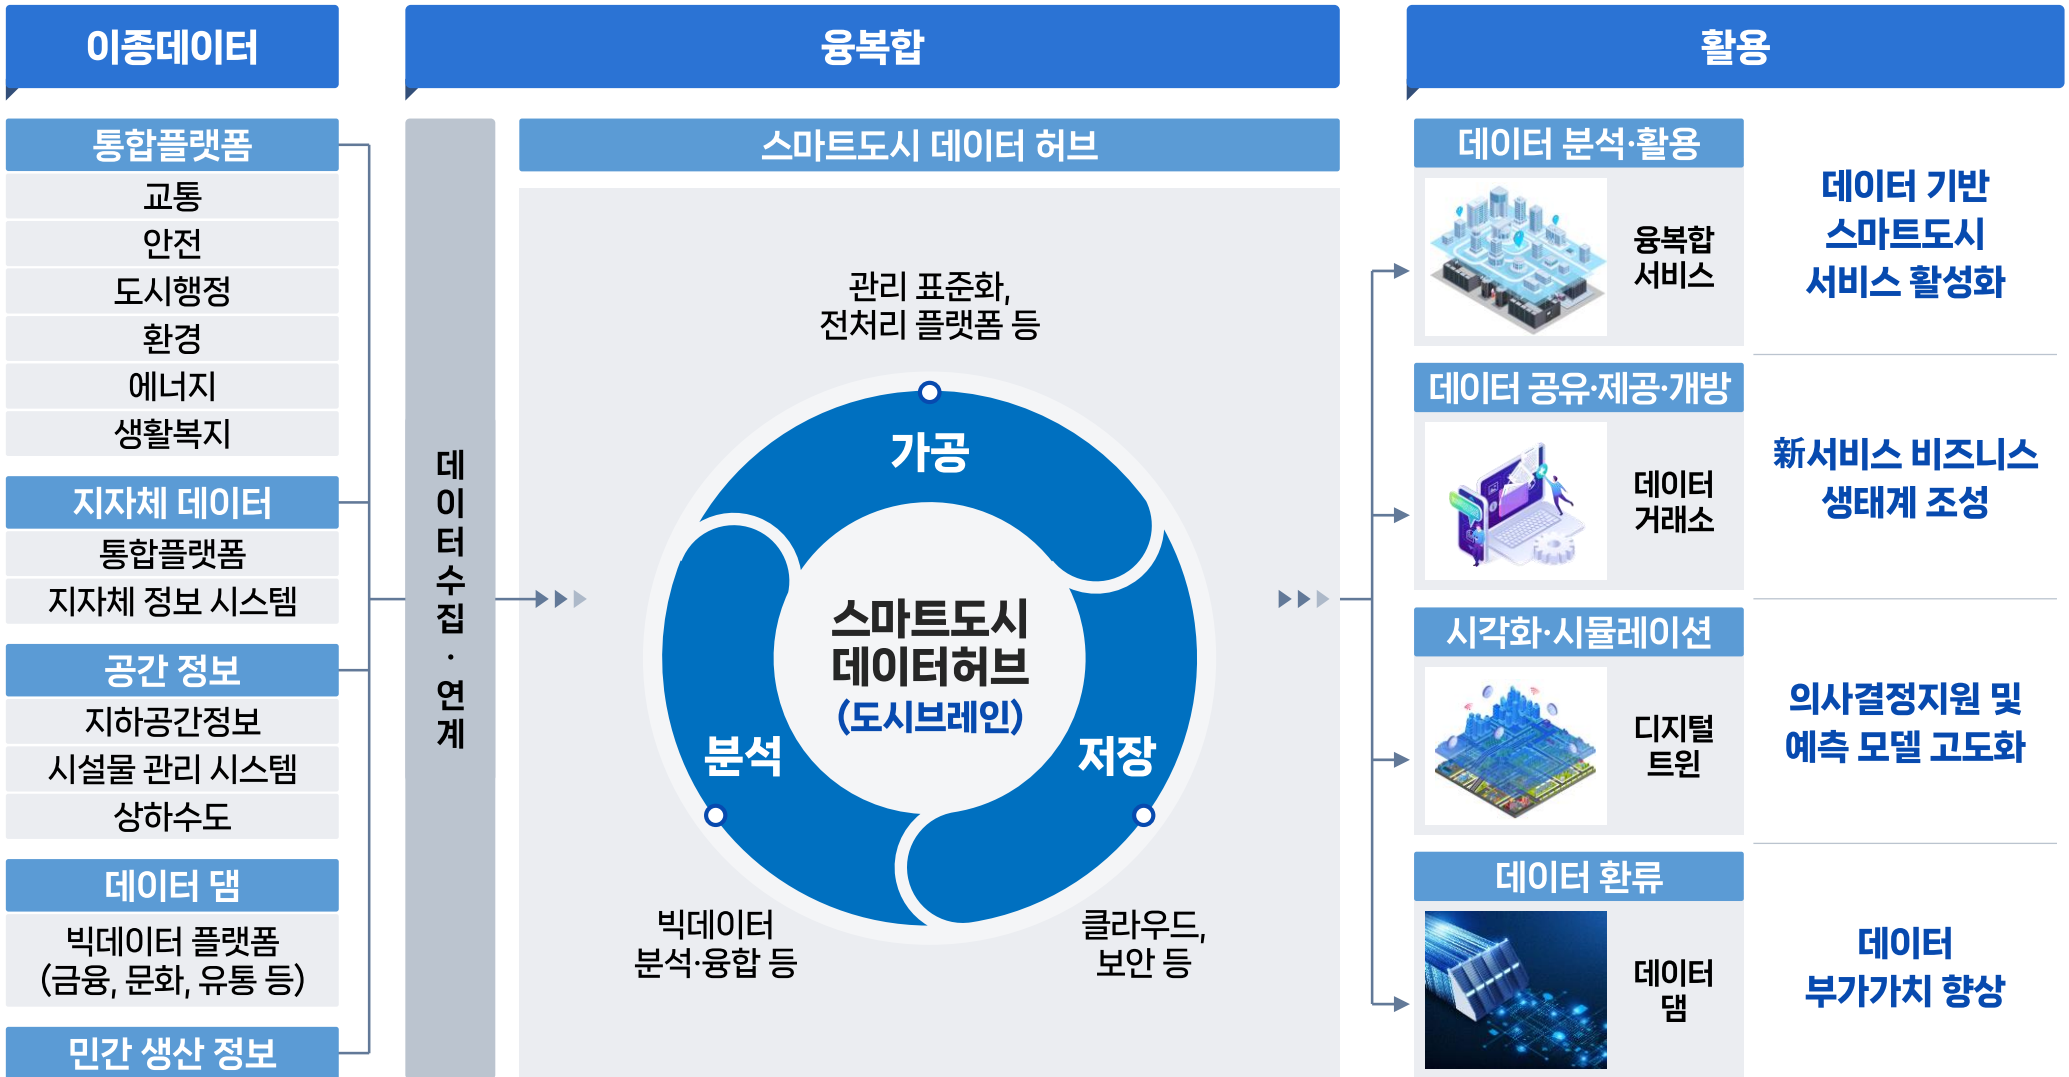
이종데이터

통합플랫폼
교통
안전
도시행정
환경
에너지
생활복지

지자체 데이터
통합플랫폼
지자체 정보 시스템

공간 정보
지하공간정보
시설물 관리 시스템
상하수도

데이터 댐
빅데이터 플랫폼 (금융, 문화, 유통 등)

민간 생산 정보

융복합

데이터 수집 · 연계

스마트도시 데이터 허브

관리 표준화, 전처리 플랫폼 등

가공

스마트도시 데이터허브 (도시브레인)

분석

저장

빅데이터 분석·융합 등

클라우드, 보안 등

활용

데이터 분석·활용
융복합 서비스

데이터 기반 스마트도시 서비스 활성화

데이터 공유·제공·개방
데이터 거래소

新서비스 비즈니스 생태계 조성

시각화·시뮬레이션
디지털 트윈

의사결정지원 및 예측 모델 고도화

데이터 환류
데이터 댐

데이터 부가가치 향상